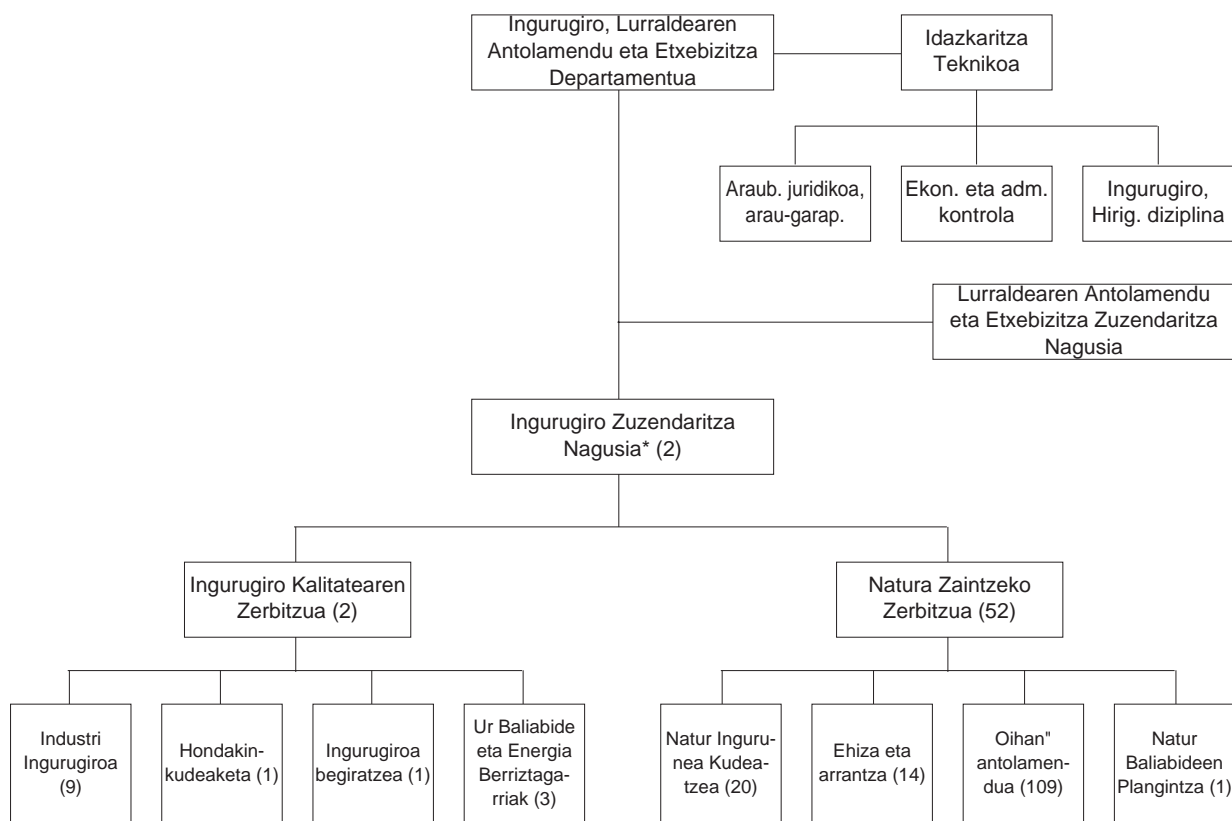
Ingurugiro, Lurraldearen Antolamendu eta Etxebizitza Departamentua

Idazkaritza Teknikoa

Araub. juridikoa, arau-garap.

Ekon. eta adm. kontrola

Ingurugiro, Hirig. diziplina

Lurraldearen Antolamendu eta Etxebizitza Zuzendaritza Nagusia

Ingurugiro Zuzendaritza Nagusia* (2)

Ingurugiro Kalitatearen Zerbitzua (2)

Natura Zaintzeko Zerbitzua (52)

Industri Ingurugiroa (9)

Hondakin-kudeaketa (1)

Ingurugiroa begiratzea (1)

Ur Baliabide eta Energia Berriztagarriak (3)

Natur Ingurunea Kudeatzea (20)

Ehiza eta arrantza (14)

Oihan" antolamendua (109)

Natur Baliabideen Plangintza (1)